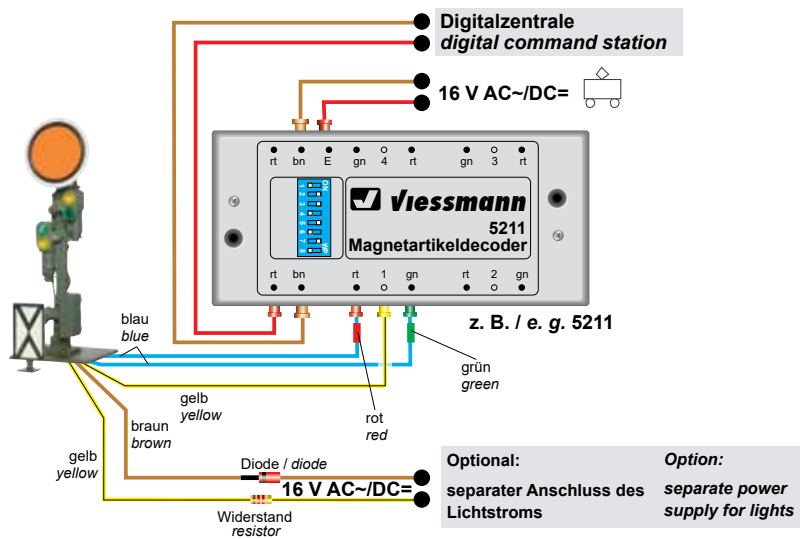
Digitalzentrale
*digital command station*

16 V AC~/DC=

rt bn E gn 4 rt gn 3 rt

ON
1 2 3 4 5 6 7 8

Viessmann
5211
Magnetartikeldecoder

rt bn rt 1 gn rt 2 gn

z. B. / *e. g.* 5211

blau
*blue*

gelb
*yellow*

grün
*green*

rot
*red*

braun
*brown*

gelb
*yellow*

Diode / *diode*

16 V AC~/DC=

Widerstand
*resistor*

| Optional: | *Option:* |
|---|---|
| separater Anschluss des Lichtstroms | *separate power supply for lights* |